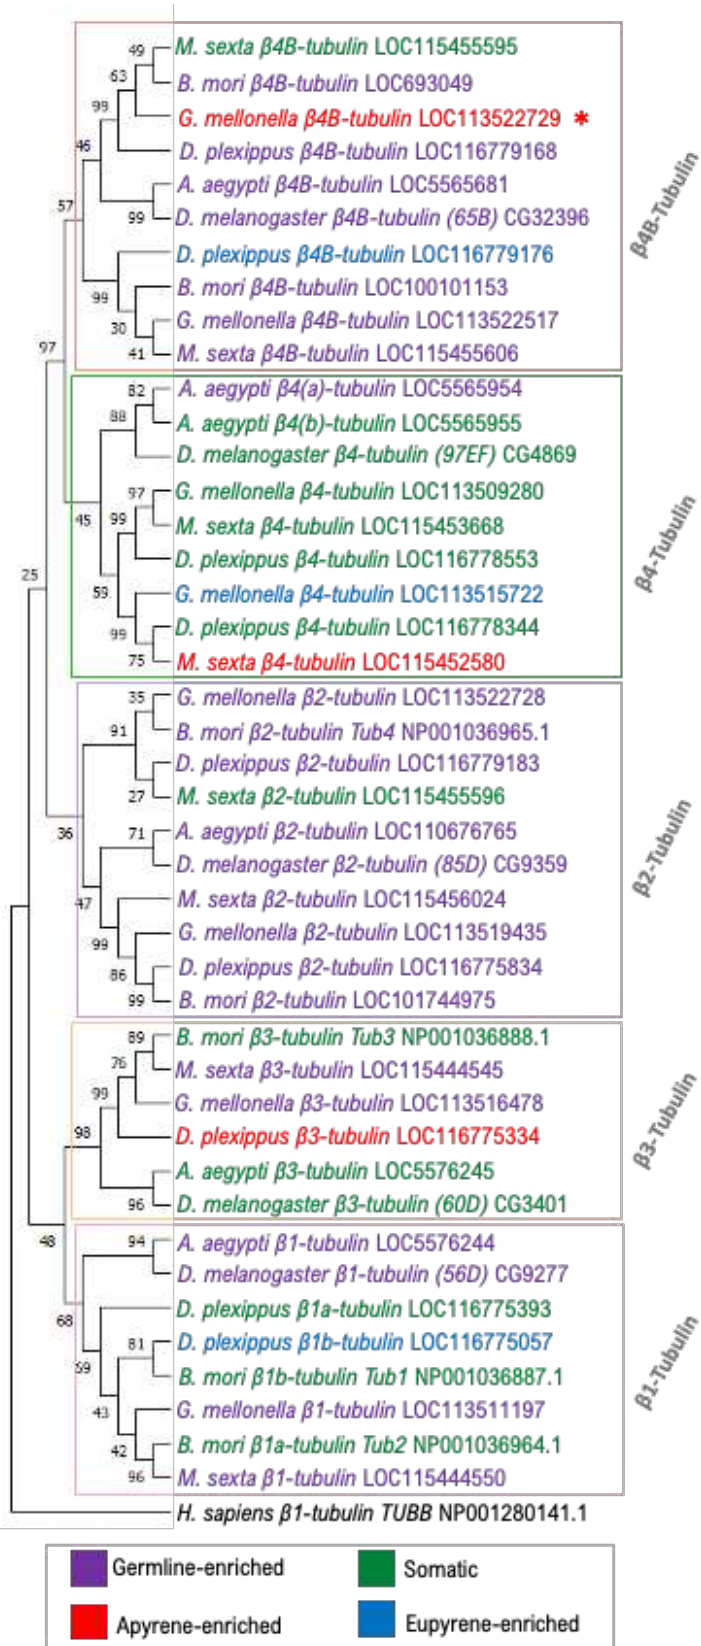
49 M. sexta β4B-tubulin LOC115455595
63 B. mori β4B-tubulin LOC693049
99 G. mellonella β4B-tubulin LOC113522729 *
46 D. plexippus β4B-tubulin LOC116779168
A. aegypti β4B-tubulin LOC5565681
99 D. melanogaster β4B-tubulin (65B) CG32396
57 D. plexippus β4B-tubulin LOC116779176
99 B. mori β4B-tubulin LOC100101153
30 G. mellonella β4B-tubulin LOC113522517
41 M. sexta β4B-tubulin LOC115455606

β4B-Tubulin

97
82 A. aegypti β4(a)-tubulin LOC5565954
88 A. aegypti β4(b)-tubulin LOC5565955
D. melanogaster β4-tubulin (97EF) CG4869
97 G. mellonella β4-tubulin LOC113509280
45 99 M. sexta β4-tubulin LOC115453668
D. plexippus β4-tubulin LOC116778553
59 G. mellonella β4-tubulin LOC113515722
99 D. plexippus β4-tubulin LOC116778344
75 M. sexta β4-tubulin LOC115452580

β4-Tubulin

25
35 G. mellonella β2-tubulin LOC113522728
91 B. mori β2-tubulin Tub4 NP001036965.1
D. plexippus β2-tubulin LOC116779183
27 M. sexta β2-tubulin LOC115455596
36 71 A. aegypti β2-tubulin LOC110676765
D. melanogaster β2-tubulin (85D) CG9359
47 M. sexta β2-tubulin LOC115456024
99 G. mellonella β2-tubulin LOC113519435
86 D. plexippus β2-tubulin LOC116775834
99 B. mori β2-tubulin LOC101744975

β2-Tubulin

89 B. mori β3-tubulin Tub3 NP001036888.1
76 M. sexta β3-tubulin LOC115444545
99 G. mellonella β3-tubulin LOC113516478
98 D. plexippus β3-tubulin LOC116775334
A. aegypti β3-tubulin LOC5576245
96 D. melanogaster β3-tubulin (60D) CG3401

β3-Tubulin

48 94 A. aegypti β1-tubulin LOC5576244
D. melanogaster β1-tubulin (56D) CG9277
68 D. plexippus β1a-tubulin LOC116775393
81 D. plexippus β1b-tubulin LOC116775057
59 B. mori β1b-tubulin Tub1 NP001036887.1
43 G. mellonella β1-tubulin LOC113511197
42 B. mori β1a-tubulin Tub2 NP001036964.1
96 M. sexta β1-tubulin LOC115444550

β1-Tubulin

H. sapiens β1-tubulin TUBB NP001280141.1

Germline-enriched
Somatic
Apyrene-enriched
Eupyrene-enriched